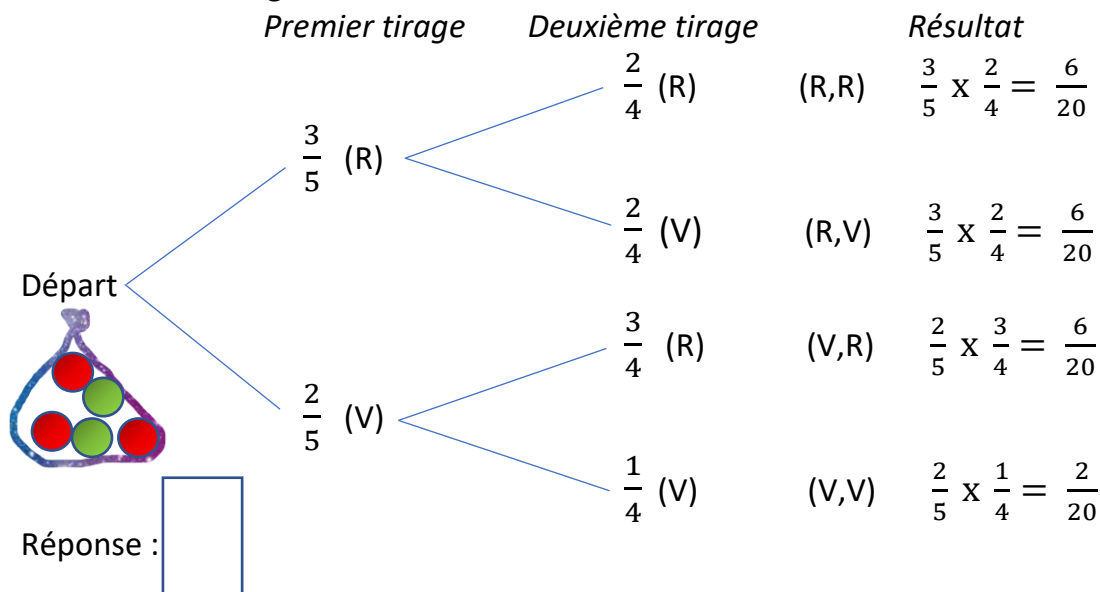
Premier tirage Deuxième tirage Résultat

$\frac{2}{4}$ (R) (R,R) $\frac{3}{5} \text{ x } \frac{2}{4} = \frac{6}{20}$

$\frac{3}{5}$ (R)

$\frac{2}{4}$ (V) (R,V) $\frac{3}{5} \text{ x } \frac{2}{4} = \frac{6}{20}$

Départ

$\frac{3}{4}$ (R) (V,R) $\frac{2}{5} \text{ x } \frac{3}{4} = \frac{6}{20}$

$\frac{2}{5}$ (V)

$\frac{1}{4}$ (V) (V,V) $\frac{2}{5} \text{ x } \frac{1}{4} = \frac{2}{20}$

Réponse :